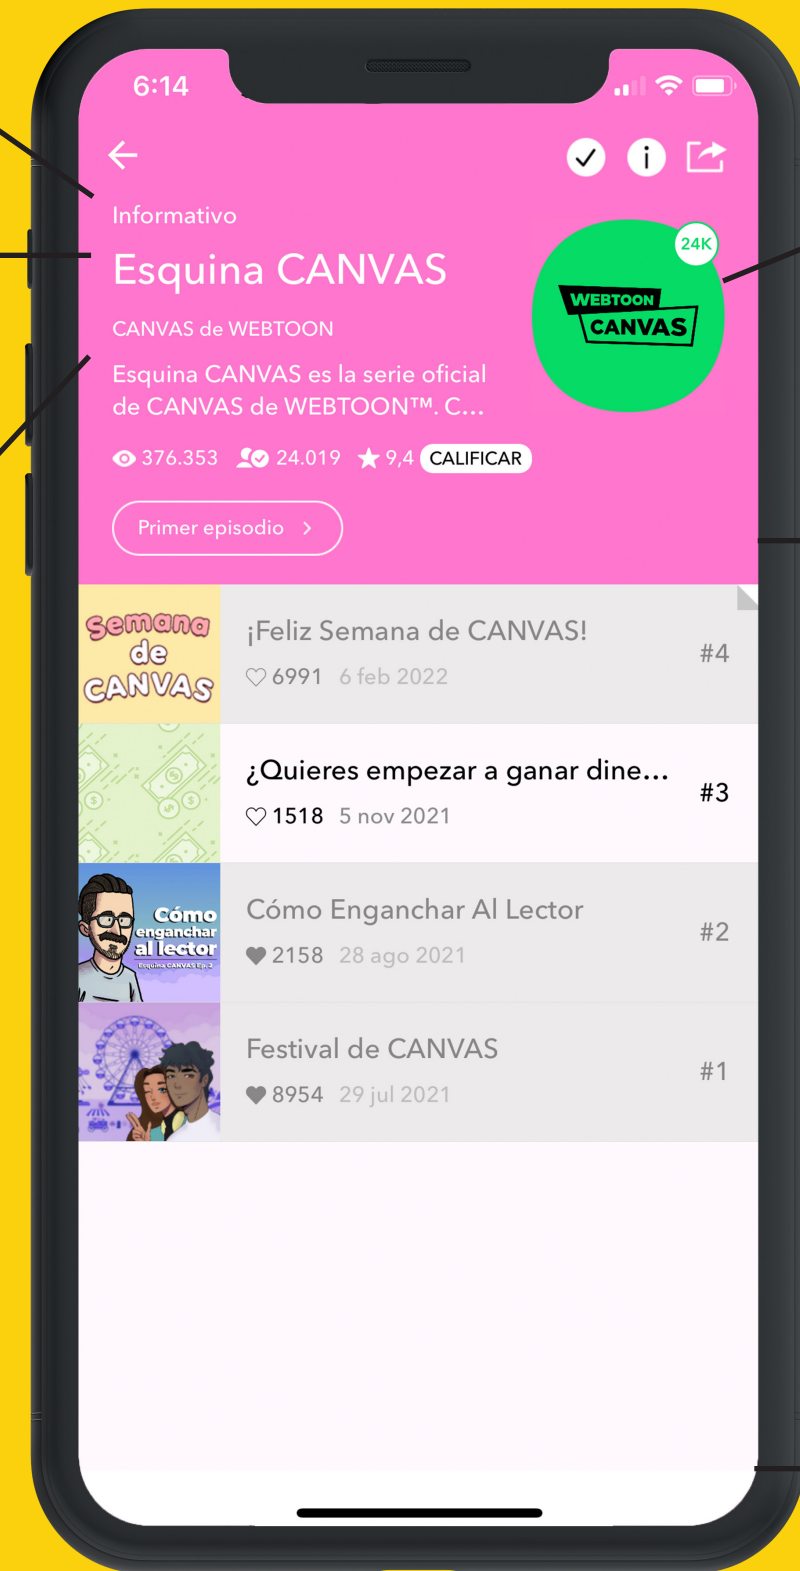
6:14

Informativo

Esquina CANVAS

CANVAS de WEBTOON

Esquina CANVAS es la serie oficial de CANVAS de WEBTOON™. C...

376.353 24.019 9,4 CALIFICAR

Primer episodio >

24K

WEBTOON CANVAS

Semana de CANVAS

¡Feliz Semana de CANVAS!
6991 6 feb 2022 #4

¿Quieres empezar a ganar dine...
1518 5 nov 2021 #3

Cómo enganchar al lector
Esquina CANVAS Ep.2

Cómo Enganchar Al Lector
2158 28 ago 2021 #2

Festival de CANVAS
8954 29 jul 2021 #1